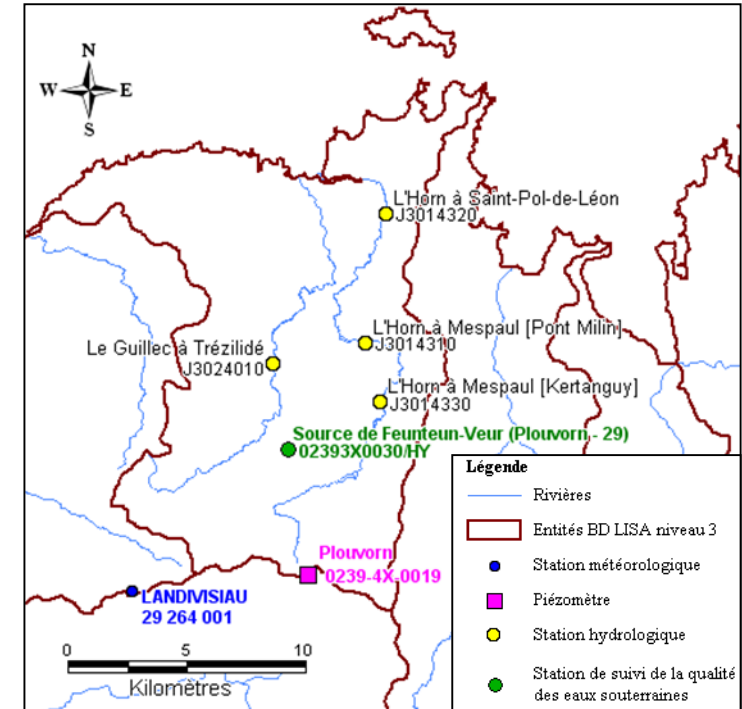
N
W
E
S

L'Horn à Saint-Pol-de-Léon
J3014320

L'Horn à Mespaul [Pont Milin]
J3014310

Le Guillec à Trézilidé
J3024010

L'Horn à Mespaul [Kertanguy]
J3014330

Source de Feunteun-Veur (Plouvorn - 29)
02393X0030/HY

Plouvorn
0239-4X-0019

LANDIVISIAU
29 264 001

0 5 10
Kilomètres

Légende
Rivières
Entités BD LISA niveau 3
Station météorologique
Piézomètre
Station hydrologique
Station de suivi de la qualité des eaux souterraines